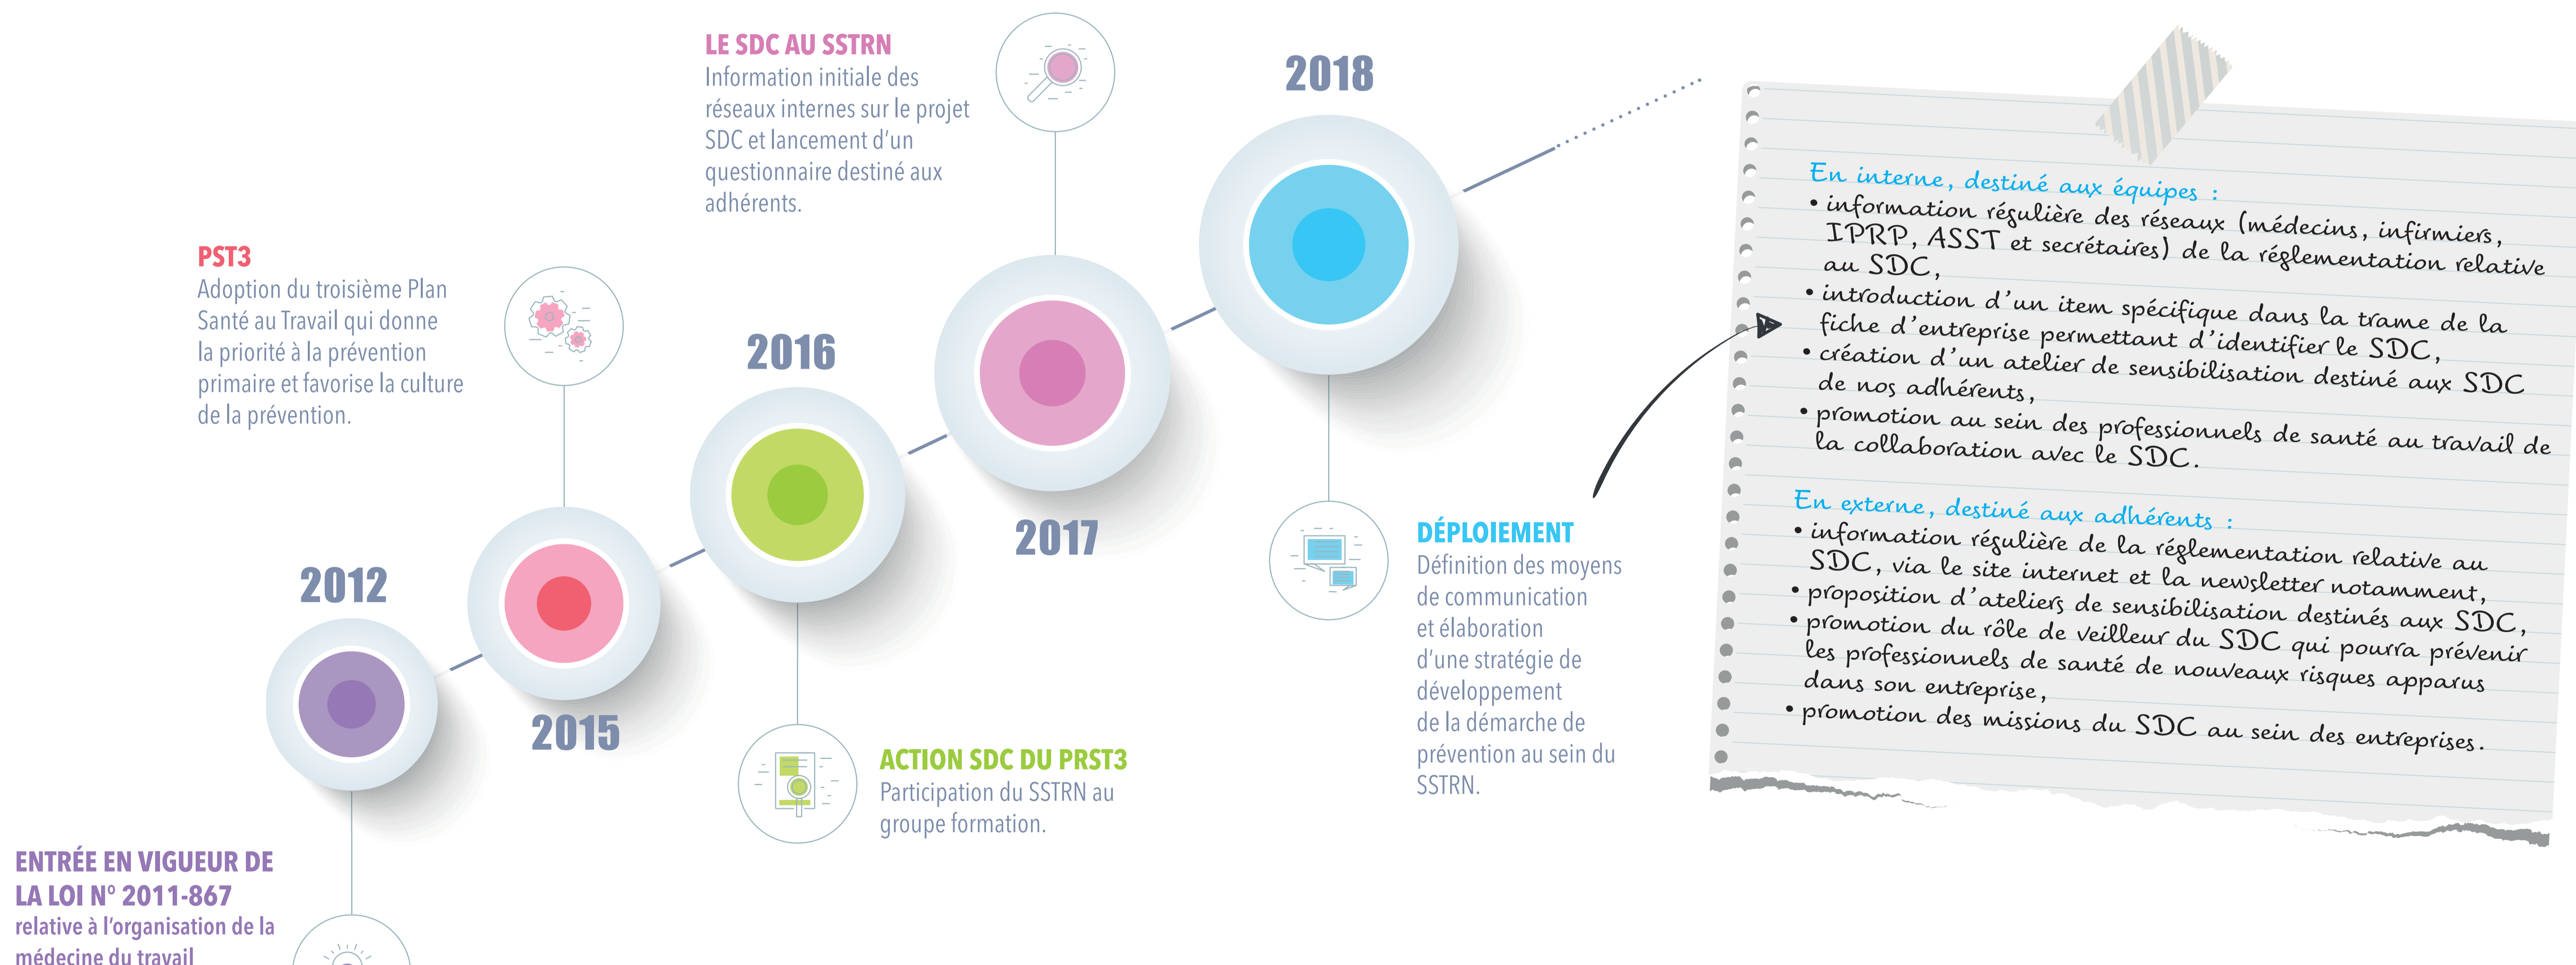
LE SDC AU SSTRN
Information initiale des réseaux internes sur le projet SDC et lancement d'un questionnaire destiné aux adhérents.

2018

PST3
Adoption du troisième Plan Santé au Travail qui donne la priorité à la prévention primaire et favorise la culture de la prévention.

2016

2017

2012

2015

ENTRÉE EN VIGUEUR DE LA LOI N° 2011-867
relative à l'organisation de la médecine du travail

ACTION SDC DU PRST3
Participation du SSTRN au groupe formation.

DÉPLOIEMENT
Définition des moyens de communication et élaboration d'une stratégie de développement de la démarche de prévention au sein du SSTRN.

En interne, destiné aux équipes :
• information régulière des réseaux (médecins, infirmiers, IPRP, ASST et secrétaires) de la réglementation relative au SDC,
• introduction d'un item spécifique dans la trame de la fiche d'entreprise permettant d'identifier le SDC,
• création d'un atelier de sensibilisation destiné aux SDC de nos adhérents,
• promotion au sein des professionnels de santé au travail de la collaboration avec le SDC.

En externe, destiné aux adhérents :
• information régulière de la réglementation relative au SDC, via le site internet et la newsletter notamment,
• proposition d'ateliers de sensibilisation destinés aux SDC,
• promotion du rôle de veilleur du SDC qui pourra prévenir les professionnels de santé de nouveaux risques apparus dans son entreprise,
• promotion des missions du SDC au sein des entreprises.